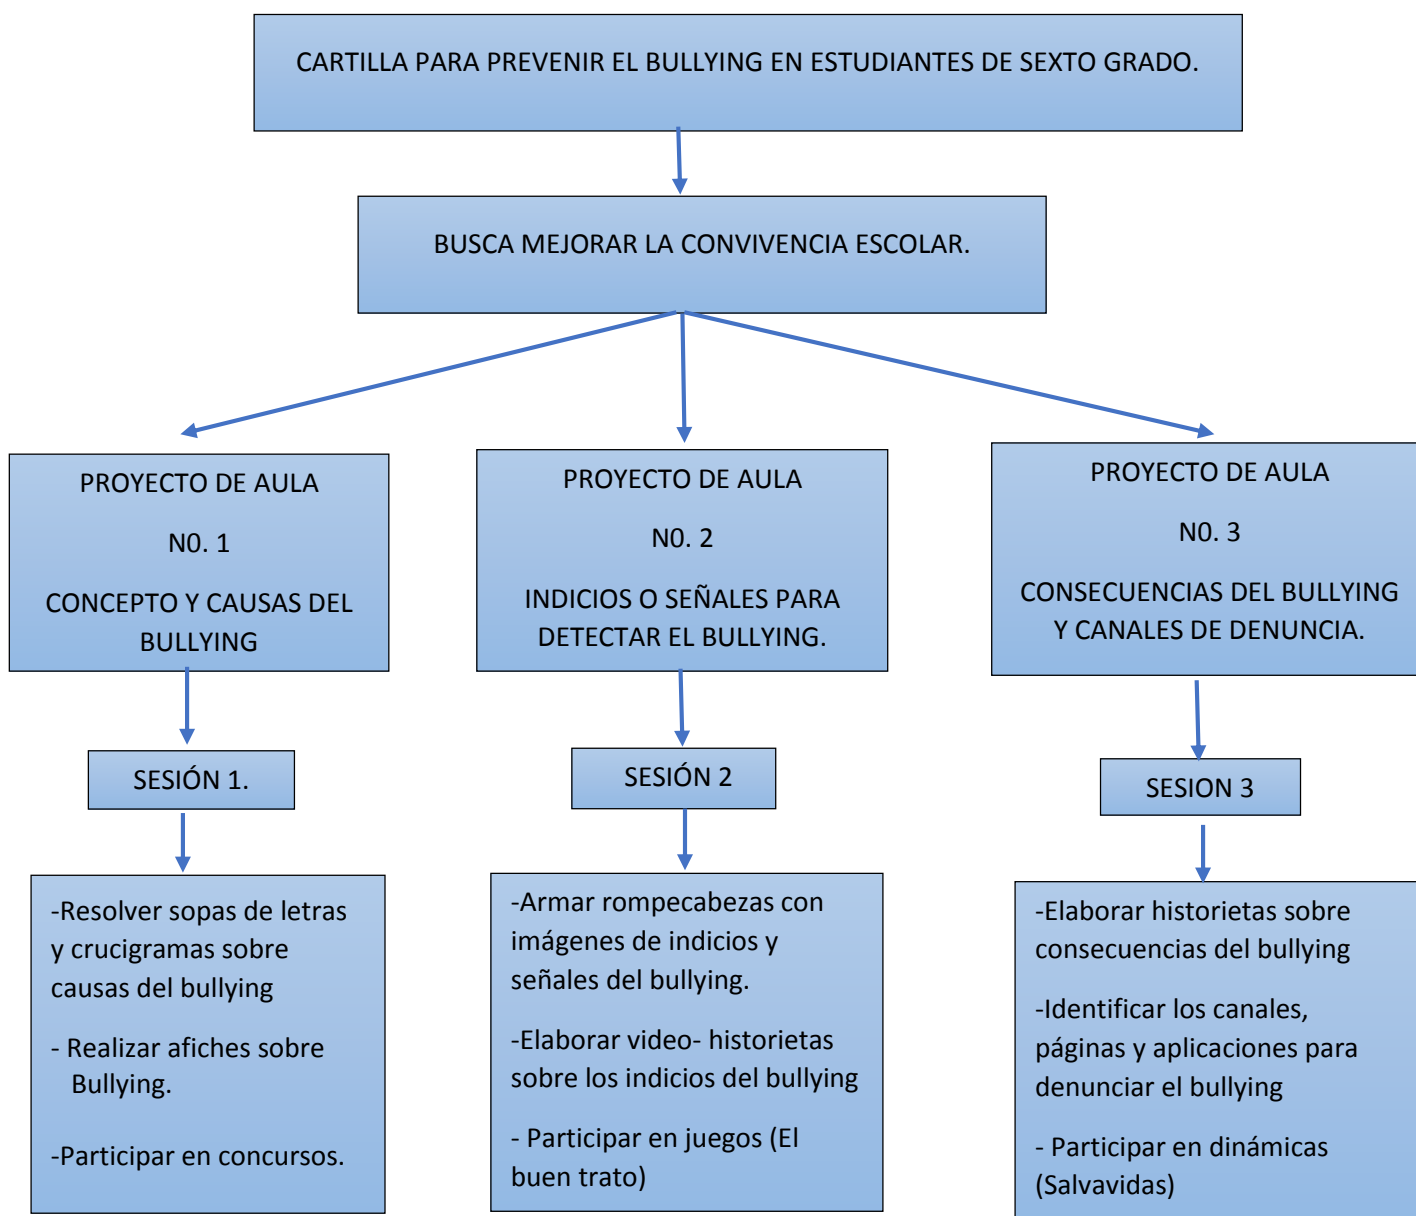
CARTILLA PARA PREVENIR EL BULLYING EN ESTUDIANTES DE SEXTO GRADO.

BUSCA MEJORAR LA CONVIVENCIA ESCOLAR.

PROYECTO DE AULA

N0. 1

CONCEPTO Y CAUSAS DEL BULLYING

SESIÓN 1.

-Resolver sopas de letras y crucigramas sobre causas del bullying

- Realizar afiches sobre Bullying.

-Participar en concursos.

PROYECTO DE AULA

N0. 2

INDICIOS O SEÑALES PARA DETECTAR EL BULLYING.

SESIÓN 2

-Armar rompecabezas con imágenes de indicios y señales del bullying.

-Elaborar video- historietas sobre los indicios del bullying

- Participar en juegos (El buen trato)

PROYECTO DE AULA

N0. 3

CONSECUENCIAS DEL BULLYING Y CANALES DE DENUNCIA.

SESION 3

-Elaborar historietas sobre consecuencias del bullying

-Identificar los canales, páginas y aplicaciones para denunciar el bullying

- Participar en dinámicas (Salvavidas)